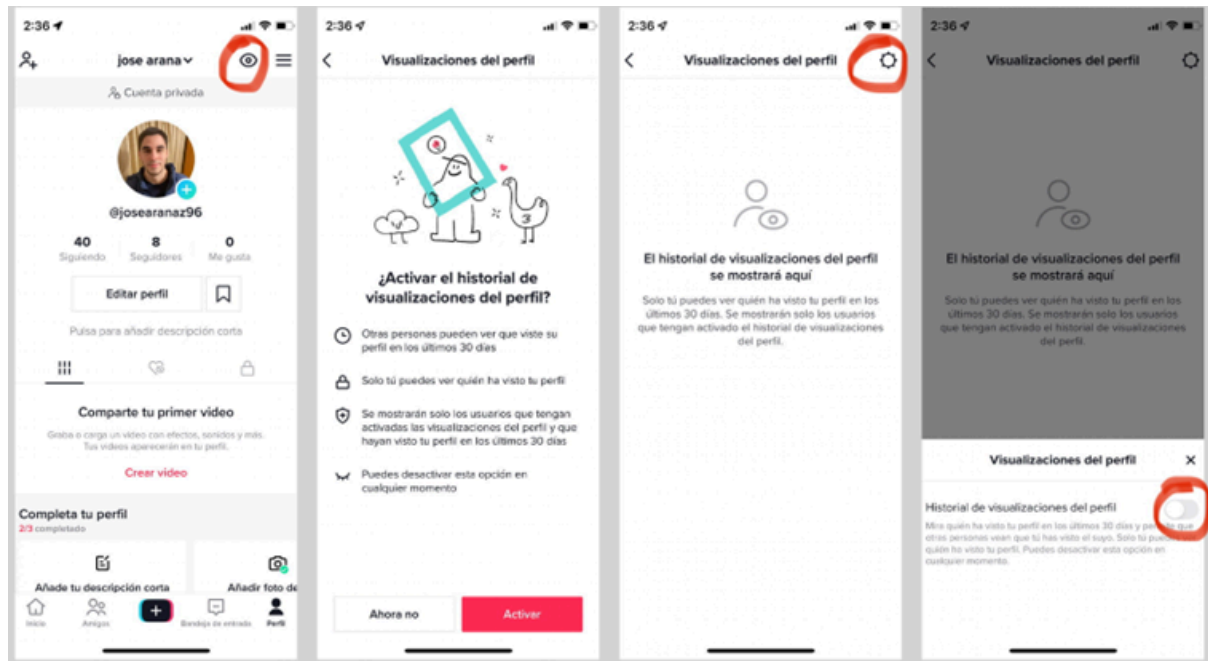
2:36

jose arana

Cuenta privada

@josearanaz96

40
Siguiendo

8
Seguidores

0
Me gusta

Editar perfil

Pulsa para añadir descripción corta

Comparte tu primer video

Graba o carga un video con efectos, sonidos y más. Tus videos aparecerán en tu perfil.

Crear video

Completa tu perfil
2/3 completado

Añade tu descripción corta

Añadir foto de

Inicio
Amigos
Bandeja de entrada
Perfil

2:36

Visualizaciones del perfil

¿Activar el historial de visualizaciones del perfil?

Otras personas pueden ver que viste su perfil en los últimos 30 días

Solo tú puedes ver quién ha visto tu perfil

Se mostrarán solo los usuarios que tengan activadas las visualizaciones del perfil y que hayan visto tu perfil en los últimos 30 días

Puedes desactivar esta opción en cualquier momento

Ahora no

Activar

2:36

Visualizaciones del perfil

El historial de visualizaciones del perfil se mostrará aquí

Solo tú puedes ver quién ha visto tu perfil en los últimos 30 días. Se mostrarán solo los usuarios que tengan activado el historial de visualizaciones del perfil.

2:36

Visualizaciones del perfil

El historial de visualizaciones del perfil se mostrará aquí

Solo tú puedes ver quién ha visto tu perfil en los últimos 30 días. Se mostrarán solo los usuarios que tengan activado el historial de visualizaciones del perfil.

Visualizaciones del perfil

Historial de visualizaciones del perfil

Mira quién ha visto tu perfil en los últimos 30 días y per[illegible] que otras personas vean que tú has visto el suyo. Solo tú pued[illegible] quién ha visto tu perfil. Puedes desactivar esta opción en cualquier momento.